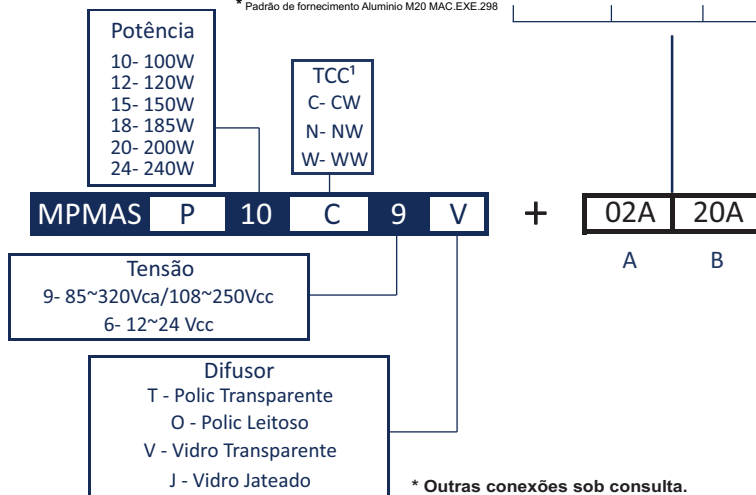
* Padrão de fornecimento Aluminio M20 MAC.EXE.298

Potência
10- 100W
12- 120W
15- 150W
18- 185W
20- 200W
24- 240W

TCC¹
C- CW
N- NW
W- WW

| MPMAS | P | 10 | C | 9 | V |
|---|---|---|---|---|---|

+

| 02A | 20A |
|---|---|

A B

Tensão
9- 85~320Vca/108~250Vcc
6- 12~24 Vcc

Difusor
T - Polic Transparente
O - Polic Leitoso
V - Vidro Transparente
J - Vidro Jateado

* Outras conexões sob consulta.